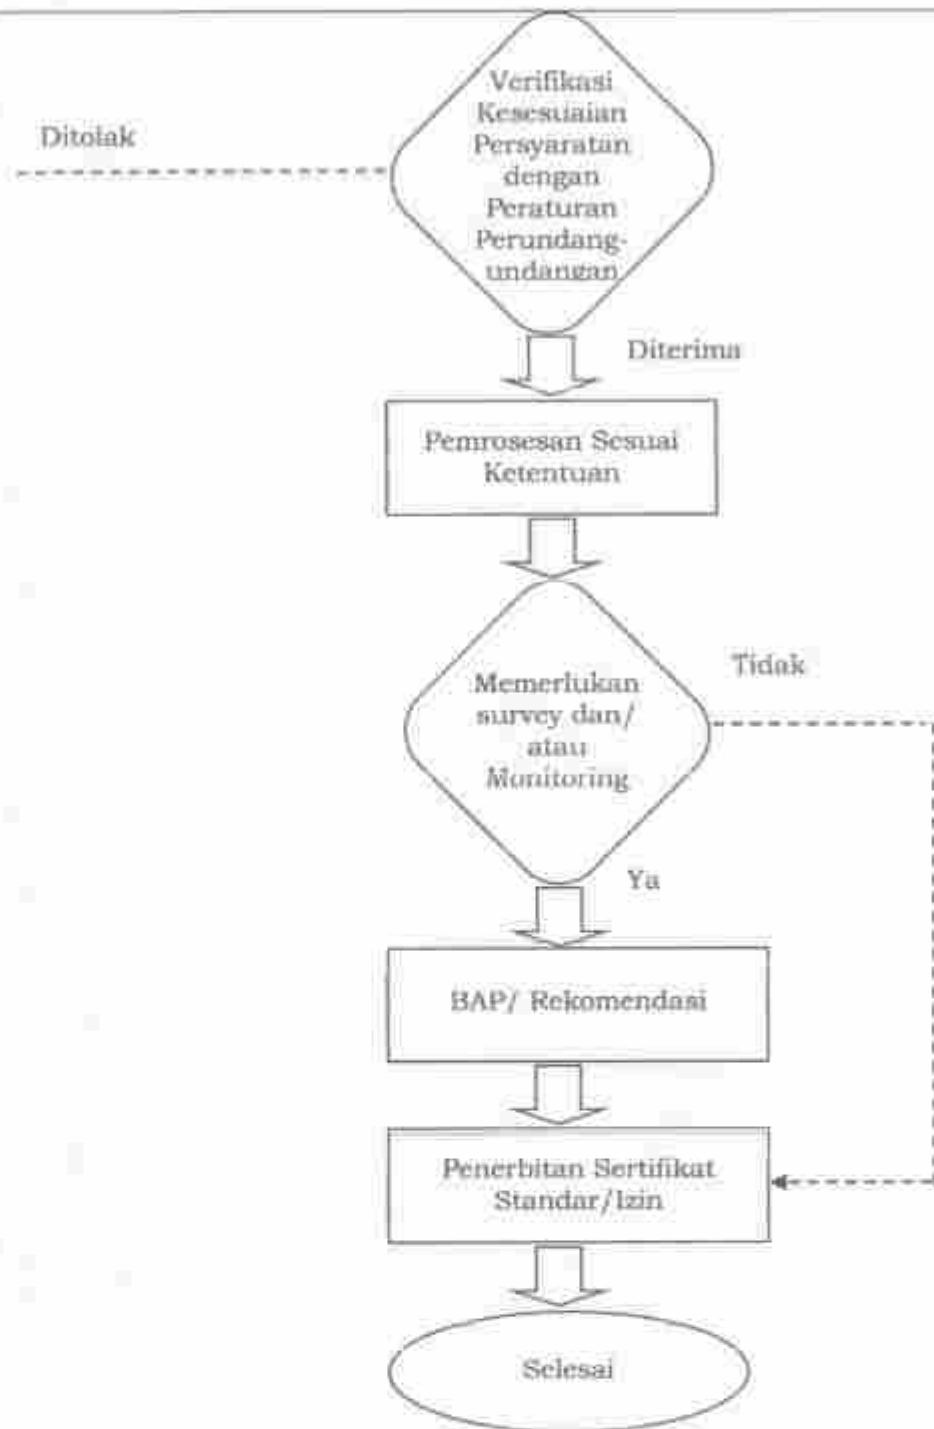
Verifikasi Kesesuaian Persyaratan dengan Peraturan Perundang-undangan

Ditolak

Diterima

Pemrosesan Sesuai Ketentuan

Memerlukan survey dan/ atau *Monitoring*

Tidak

Ya

BAP/ Rekomendasi

Penerbitan Sertifikat Standar/Izin

Selesai